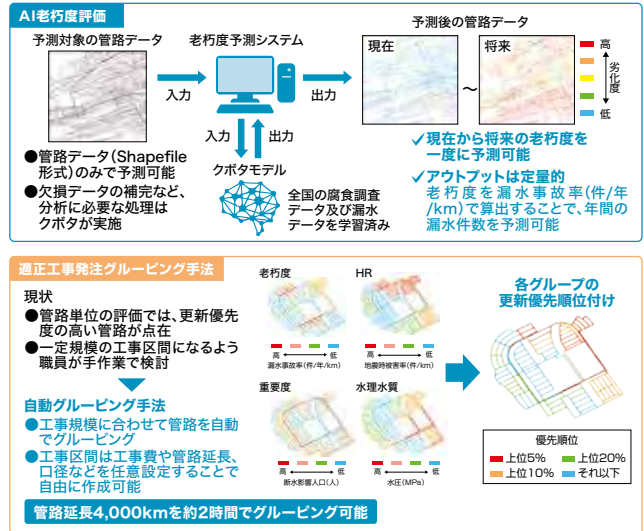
AI老朽度評価

予測対象の管路データ

老朽度予測システム

入力

出力

予測後の管路データ

現在

将来

高

劣化度

低

入力

出力

クボタモデル

全国の腐食調査データ及び漏水データを学習済み

●管路データ(Shapefile形式)のみで予測可能

●欠損データの補完など、分析に必要な処理はクボタが実施

✓現在から将来の老朽度を一度に予測可能

✓アウトプットは定量的
老朽度を漏水事故率(件/年/km)で算出することで、年間の漏水件数を予測可能

適正工事発注グルーピング手法

現状

●管路単位の評価では、更新優先度の高い管路が点在

●一定規模の工事区間になるよう職員が手作業で検討

自動グルーピング手法

●工事規模に合わせて管路を自動でグルーピング

●工事区間は工事費や管路延長、口径などを任意設定することで自由に作成可能

老朽度

高 低
漏水事故率(件/年/km)

HR

高 低
地震時被害率(件/km)

重要度

高 低
断水影響人口(人)

水理水質

高 低
水圧(MPa)

各グループの更新優先順位付け

優先順位

上位5%

上位20%

上位10%

それ以下

管路延長4,000kmを約2時間でグルーピング可能